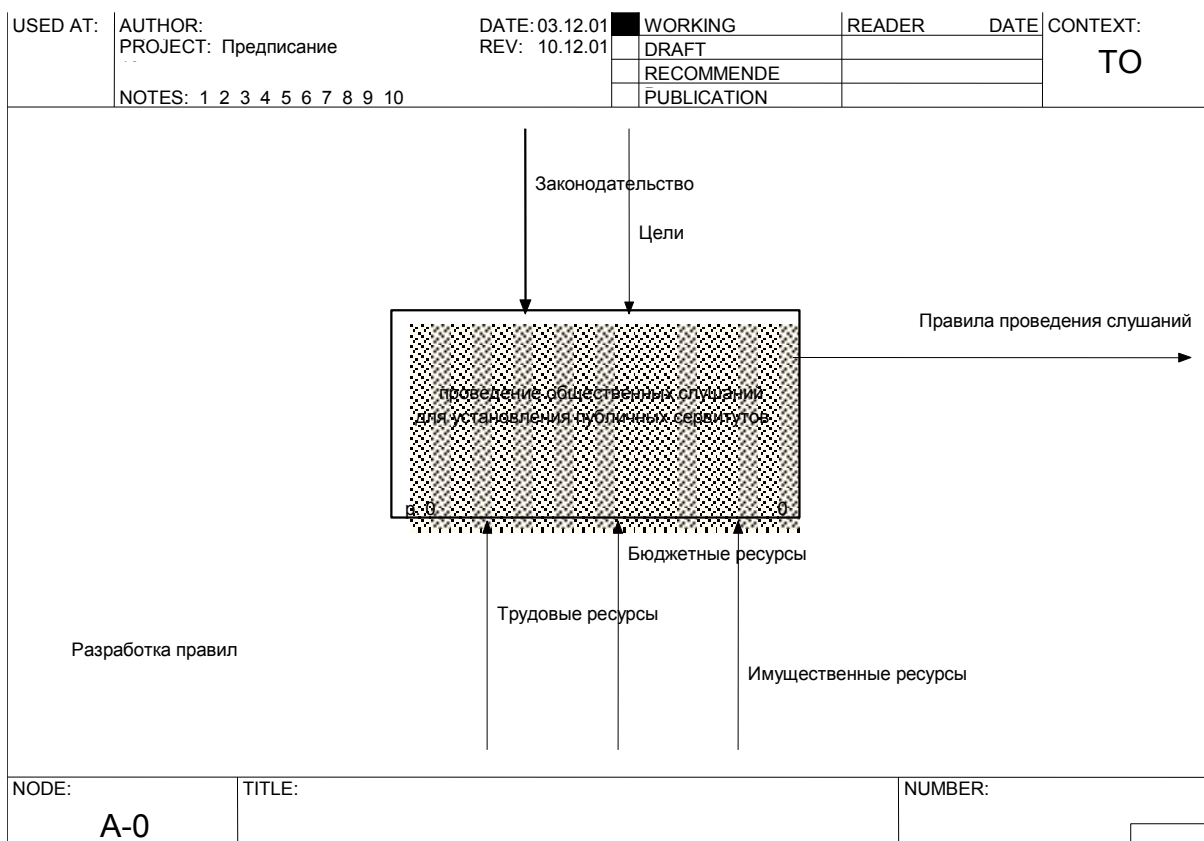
USED AT: AUTHOR:
PROJECT: Предписание

NOTES: 1 2 3 4 5 6 7 8 9 10

DATE: 03.12.01
REV: 10.12.01

WORKING
DRAFT
RECOMMENDE
PUBLICATION

READER DATE CONTEXT:

TO

Законодательство

Цели

Правила проведения слушаний

проведение общественных слушаний для установления публичных сервитутов

р.0

0

Бюджетные ресурсы

Трудовые ресурсы

Разработка правил

Имущественные ресурсы

NODE:
A-0

TITLE:

NUMBER: